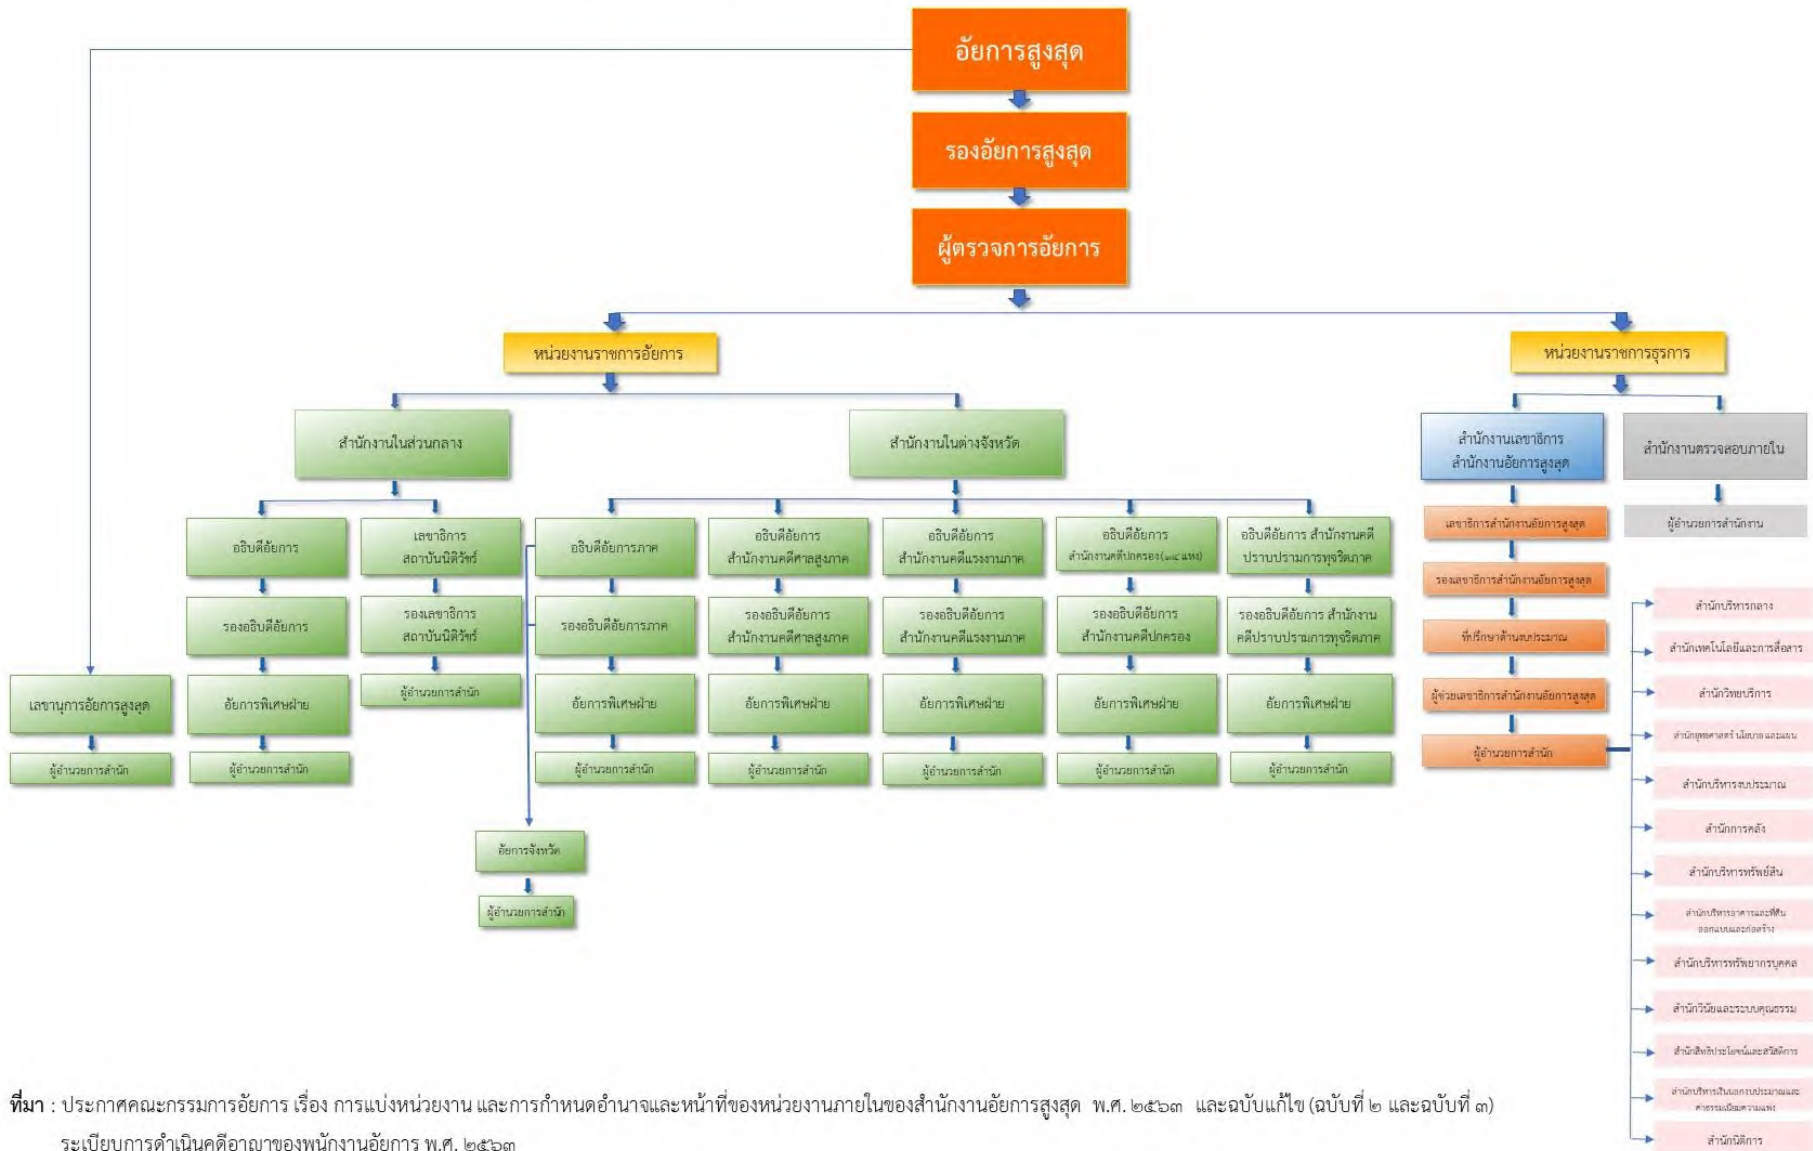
อัยการสูงสุด

รองอัยการสูงสุด

ผู้ตรวจการอัยการ

หน่วยงานราชการอัยการ

หน่วยงานราชการธุรการ

สำนักงานในส่วนกลาง

สำนักงานในต่างจังหวัด

สำนักงานเลขาธิการ สำนักงานอัยการสูงสุด

สำนักงานตรวจสอบภายใน

อธิบดีอัยการ

เลขาธิการ สถาบันนิติวัชร์

อธิบดีอัยการภาค

อธิบดีอัยการ สำนักงานคดีศาลสูงภาค

อธิบดีอัยการ สำนักงานคดีแรงงานภาค

อธิบดีอัยการ สำนักงานคดีปกครอง(๑๔ แห่ง)

อธิบดีอัยการ สำนักงานคดีปราบปรามการทุจริตภาค

รองอธิบดีอัยการ

รองเลขาธิการ สถาบันนิติวัชร์

รองอธิบดีอัยการภาค

รองอธิบดีอัยการ สำนักงานคดีศาลสูงภาค

รองอธิบดีอัยการ สำนักงานคดีแรงงานภาค

รองอธิบดีอัยการ สำนักงานคดีปกครอง

รองอธิบดีอัยการ สำนักงานคดีปราบปรามการทุจริตภาค

เลขานุการอัยการสูงสุด

อัยการพิเศษฝ่าย

ผู้อำนวยการสำนัก

อัยการพิเศษฝ่าย

อัยการพิเศษฝ่าย

อัยการพิเศษฝ่าย

อัยการพิเศษฝ่าย

อัยการพิเศษฝ่าย

ผู้อำนวยการสำนัก

ผู้อำนวยการสำนัก

ผู้อำนวยการสำนัก

ผู้อำนวยการสำนัก

ผู้อำนวยการสำนัก

ผู้อำนวยการสำนัก

ผู้อำนวยการสำนัก

อัยการจังหวัด

ผู้อำนวยการสำนัก

เลขาธิการสำนักงานอัยการสูงสุด

รองเลขาธิการสำนักงานอัยการสูงสุด

ที่ปรึกษาด้านงบประมาณ

ผู้ช่วยเลขาธิการสำนักงานอัยการสูงสุด

ผู้อำนวยการสำนัก

ผู้อำนวยการสำนักงาน

สำนักบริหารกลาง

สำนักเทคโนโลยีและการสื่อสาร

สำนักวิทยบริการ

สำนักยุทธศาสตร์ นโยบายและแผน

สำนักบริหารงบประมาณ

สำนักการคลัง

สำนักบริหารทรัพย์สิน

สำนักบริหารอาคารและที่ดิน ออกแบบและก่อสร้าง

สำนักบริหารทรัพยากรบุคคล

สำนักวินัยและระบบคุณธรรม

สำนักสิทธิประโยชน์และสวัสดิการ

สำนักบริหารเงินนอกงบประมาณและ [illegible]

สำนักนิติการ

ที่มา : ประกาศคณะกรรมการอัยการ เรื่อง การแบ่งหน่วยงาน และการกำหนดอำนาจและหน้าที่ของหน่วยงานภายในของสำนักงานอัยการสูงสุด พ.ศ. ๒๕๖๓ และฉบับแก้ไข (ฉบับที่ ๒ และฉบับที่ ๓)
ระเบียบการดำเนินคดีอาญาของพนักงานอัยการ พ.ศ. ๒๕๖๓